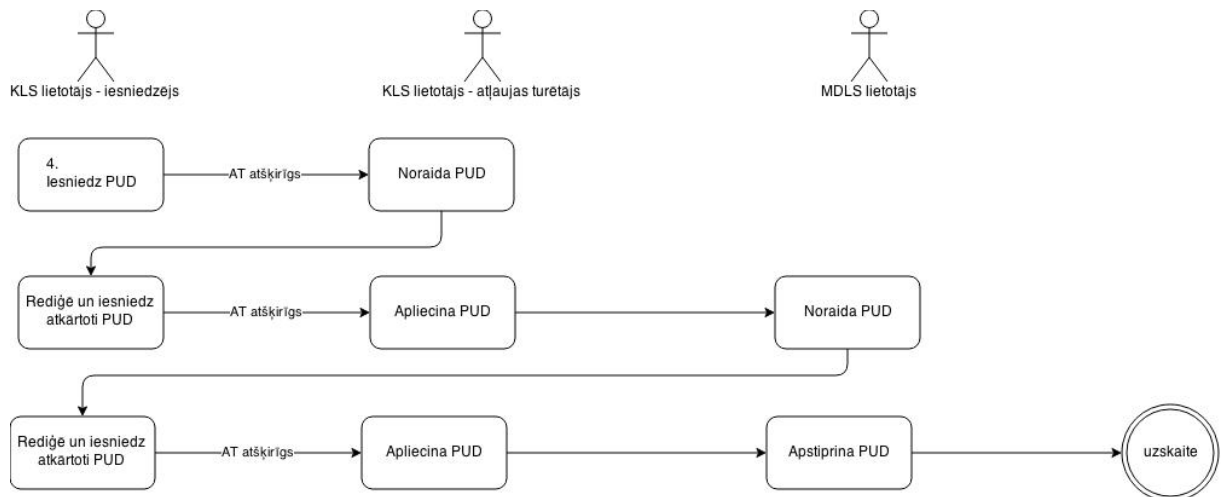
KLS lietotājs - iesniedzējs

KLS lietotājs - atļaujas turētājs

MDLS lietotājs

4.
Iesniedz PUD

AT atšķirīgs

Noraida PUD

Rediģē un iesniedz atkārtoti PUD

AT atšķirīgs

Apliecina PUD

Noraida PUD

Rediģē un iesniedz atkārtoti PUD

AT atšķirīgs

Apliecina PUD

Apstiprina PUD

uzskaite